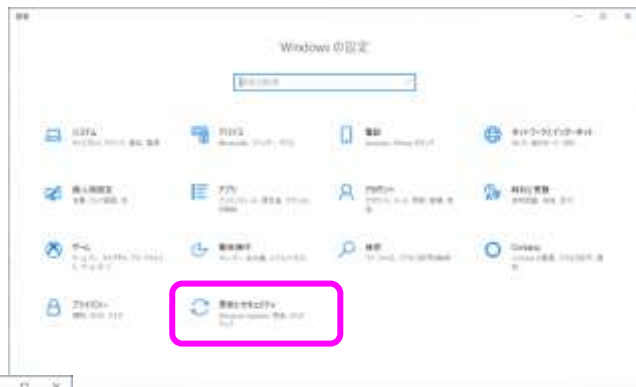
設定

Windows の設定

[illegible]

システム
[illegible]

デバイス
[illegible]

電話
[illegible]

ネットワークとインターネット
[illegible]

個人用設定
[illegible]

アプリ
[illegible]

アカウント
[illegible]

時刻と言語
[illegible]

ゲーム
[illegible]

簡単操作
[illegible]

検索
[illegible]

Cortana
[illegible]

プライバシー
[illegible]

更新とセキュリティ
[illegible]